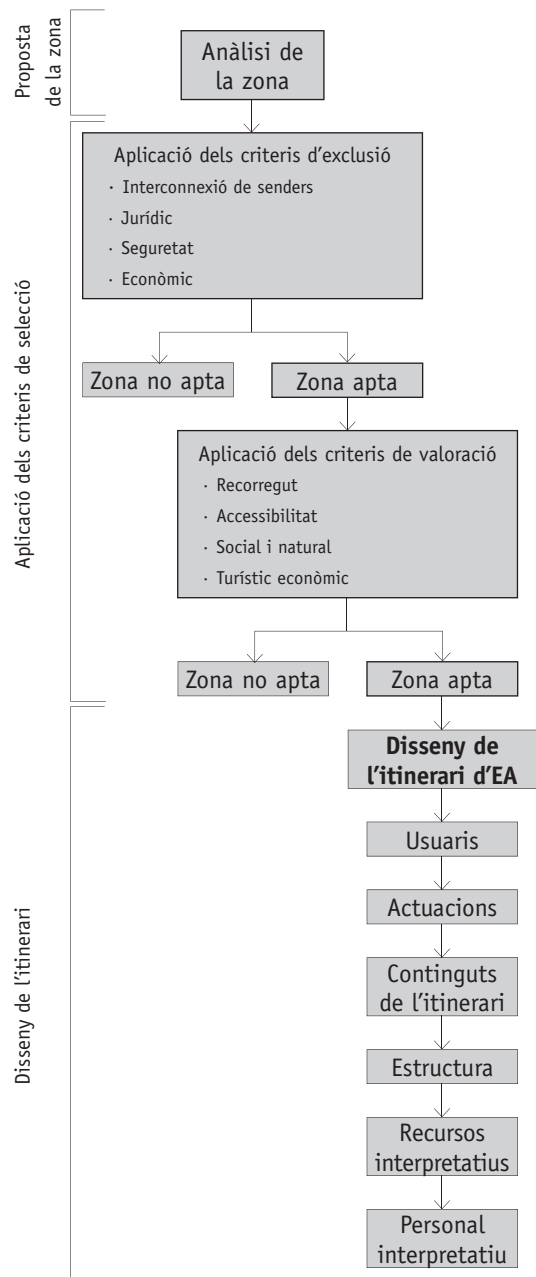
Proposta de la zona

Anàlisi de la zona

Aplicació dels criteris de selecció

Aplicació dels criteris d'exclusió
· Interconnexió de senders
· Jurídic
· Seguretat
· Econòmic

Zona no apta

Zona apta

Aplicació dels criteris de valoració
· Recorregut
· Accessibilitat
· Social i natural
· Turístic econòmic

Zona no apta

Zona apta

Disseny de l'itinerari

**Disseny de l'itinerari d'EA**

Usuaris

Actuacions

Continguts de l'itinerari

Estructura

Recursos interpretatius

Personal interpretatiu